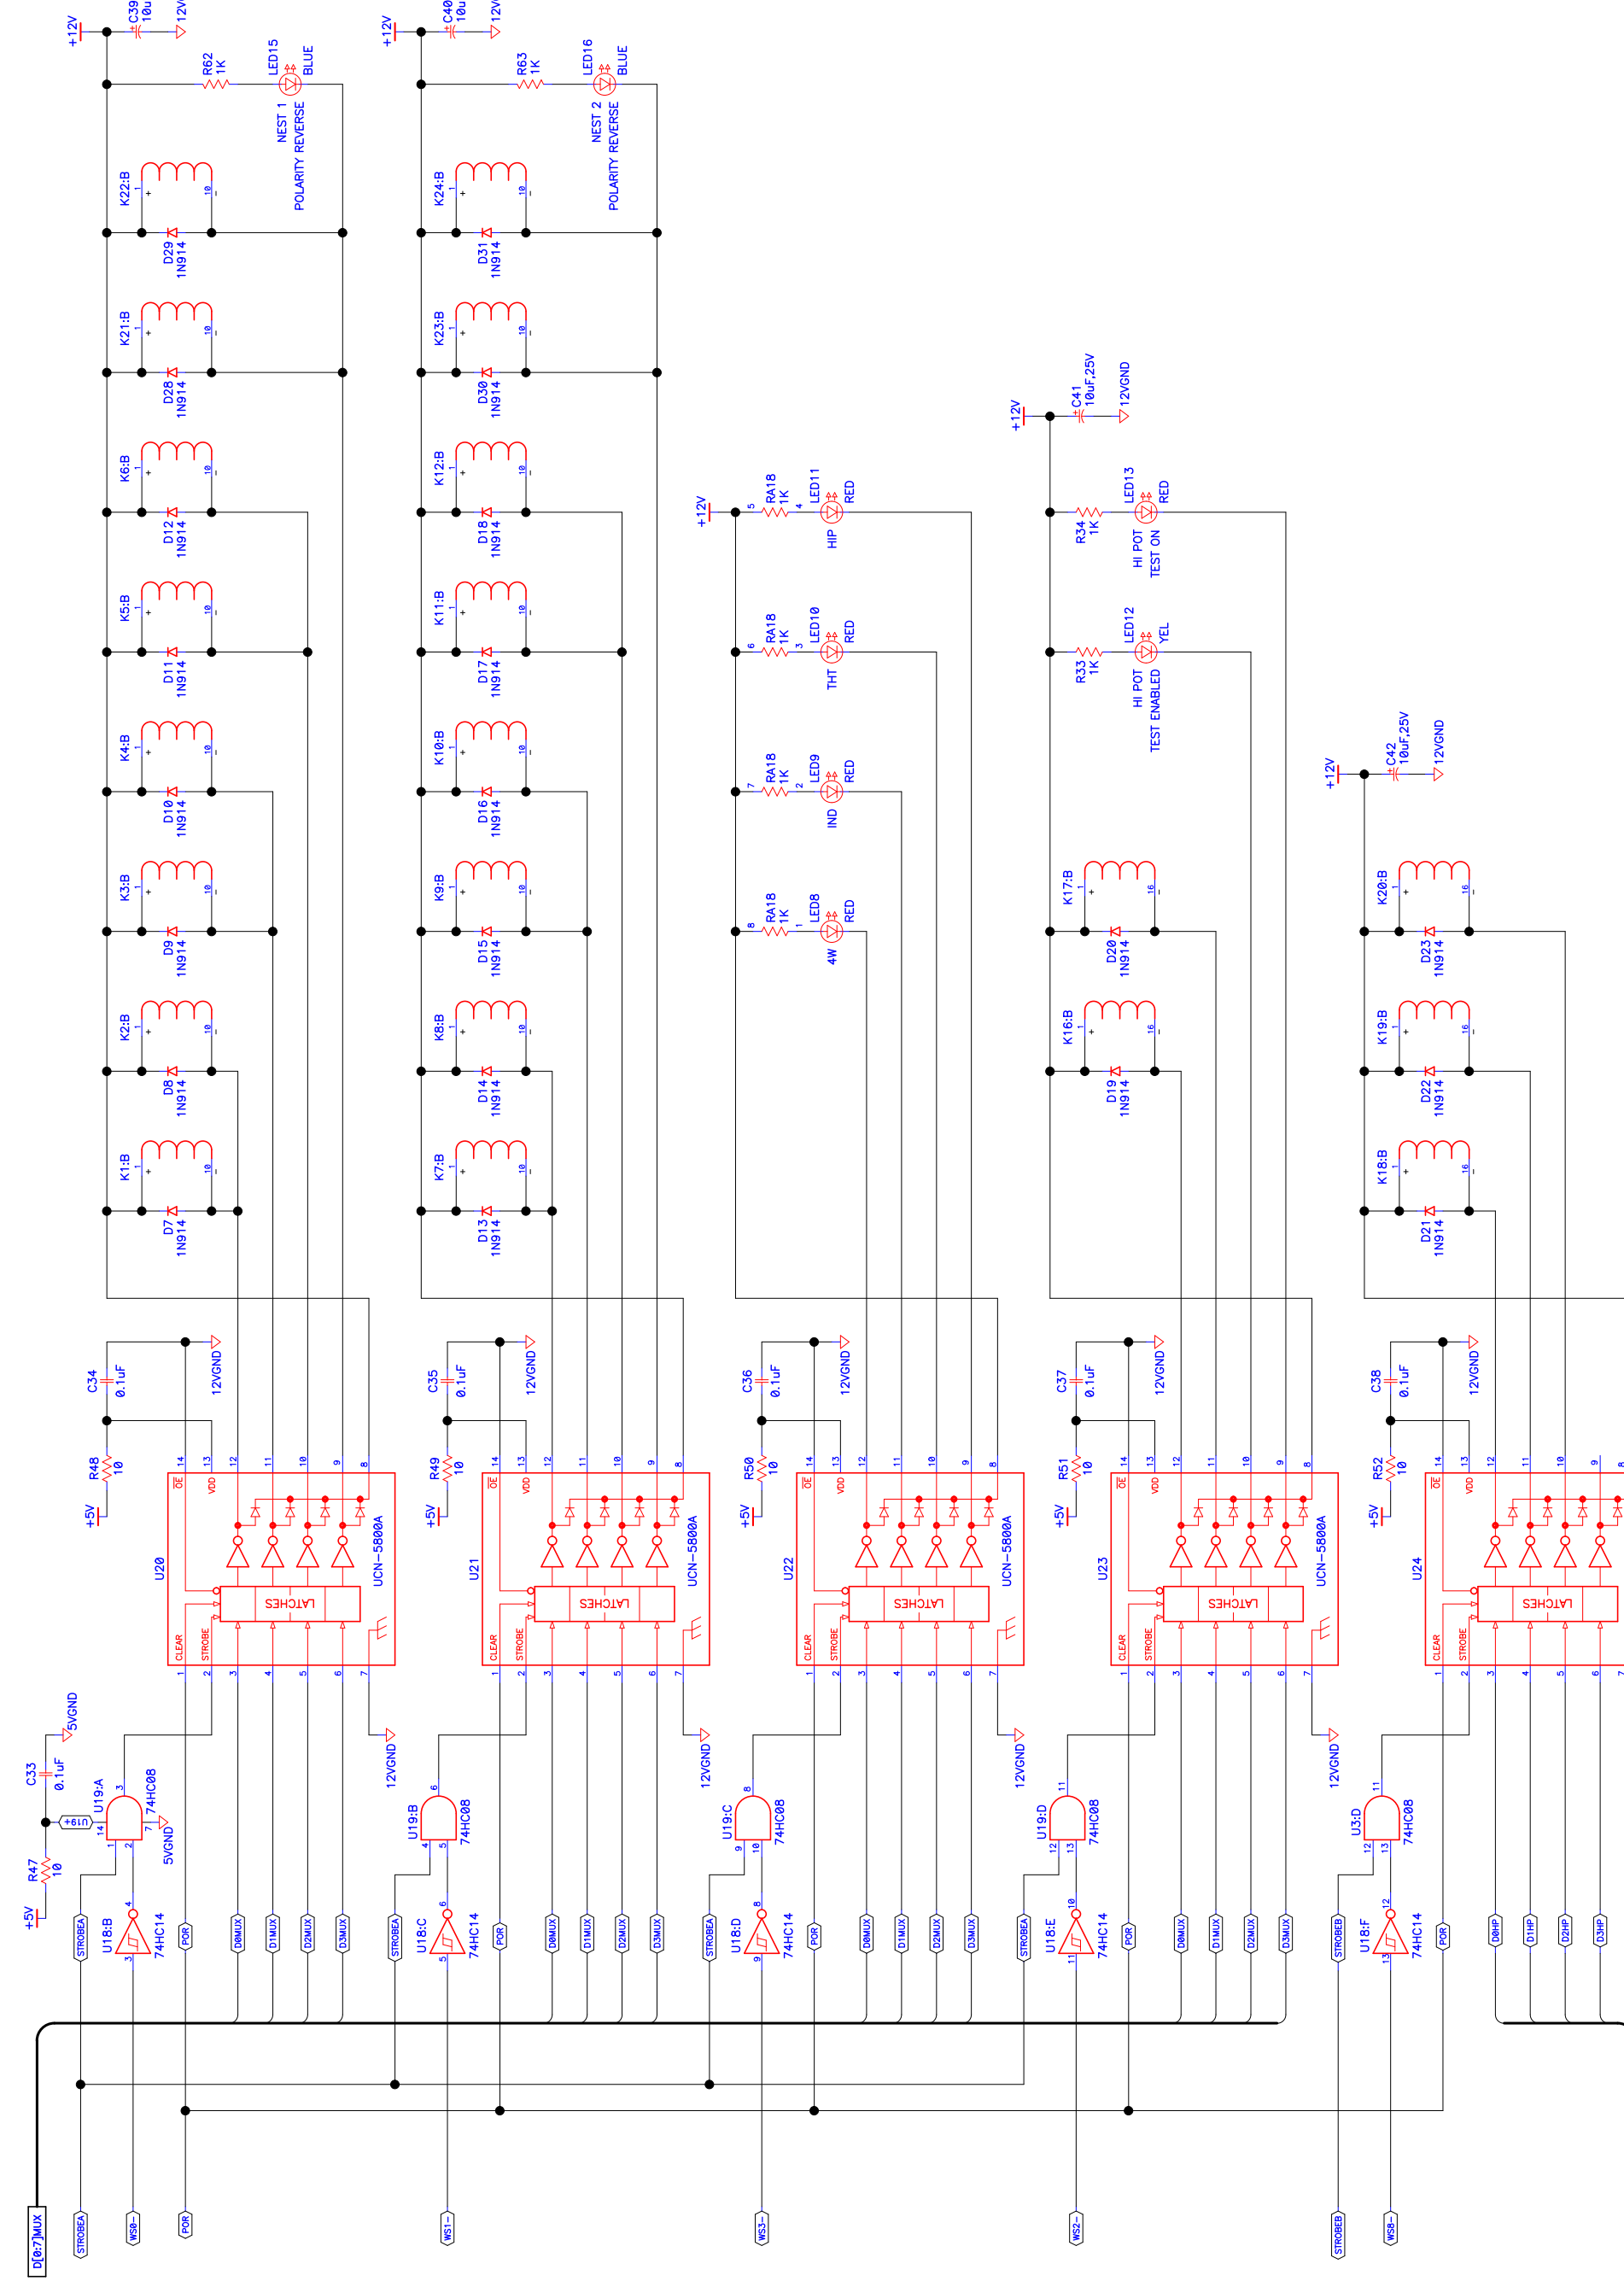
+12V C39 10u 12V
+12V C40 10u 12V
R62 1K LED15 BLUE
NEST 1 POLARITY REVERSE
R63 1K LED16 BLUE
NEST 2 POLARITY REVERSE
K22:B D29 1N914
K21:B D28 1N914
K6:B D12 1N914
K5:B D11 1N914
K4:B D10 1N914
K3:B D9 1N914
K2:B D8 1N914
K1:B D7 1N914
K24:B D31 1N914
K23:B D30 1N914
K12:B D18 1N914
K11:B D17 1N914
K10:B D16 1N914
K9:B D15 1N914
K8:B D14 1N914
K7:B D13 1N914
+12V C41 10uF,25V 12VGND
+12V RA18 1K LED11 RED HIP
RA18 1K LED10 RED THT
RA18 1K LED9 RED IND
RA18 1K LED8 RED 4W
R34 1K LED13 RED HI POT TEST ON
R33 1K LED12 YEL HI POT TEST ENABLED
+12V C42 10uF,25V 12VGND
K17:B D20 1N914
K16:B D19 1N914
K20:B D23 1N914
K19:B D22 1N914
K18:B D21 1N914
C34 0.1uF 12VGND R48 10 +5V
C35 0.1uF 12VGND R49 10 +5V
C36 0.1uF 12VGND R50 10 +5V
C37 0.1uF 12VGND R51 10 +5V
C38 0.1uF 12VGND R52 10 +5V
U20 UCN-5800A LATCHES OE VDD CLEAR STROBE
U21 UCN-5800A LATCHES OE VDD CLEAR STROBE
U22 UCN-5800A LATCHES OE VDD CLEAR STROBE
U23 UCN-5800A LATCHES OE VDD CLEAR STROBE
U24 LATCHES OE VDD CLEAR STROBE
12VGND 12VGND 12VGND 12VGND
5VGND C33 0.1uF U19+ R47 10 +5V
U19:A 74HC08 5VGND
U19:B 74HC08
U19:C 74HC08
U19:D 74HC08
U3:D 74HC08
U18:B 74HC14
U18:C 74HC14
U18:D 74HC14
U18:E 74HC14
U18:F 74HC14
STROBEA POR D0MUX D1MUX D2MUX D3MUX
STROBEA POR D0MUX D1MUX D2MUX D3MUX
STROBEA POR D0MUX D1MUX D2MUX D3MUX
STROBEA POR D0MUX D1MUX D2MUX D3MUX
STROBEB POR D0HP D1HP D2HP D3HP
D[0:7]MUX STROBEA WS0- POR WS1- WS3- WS2- STROBEB WS8-